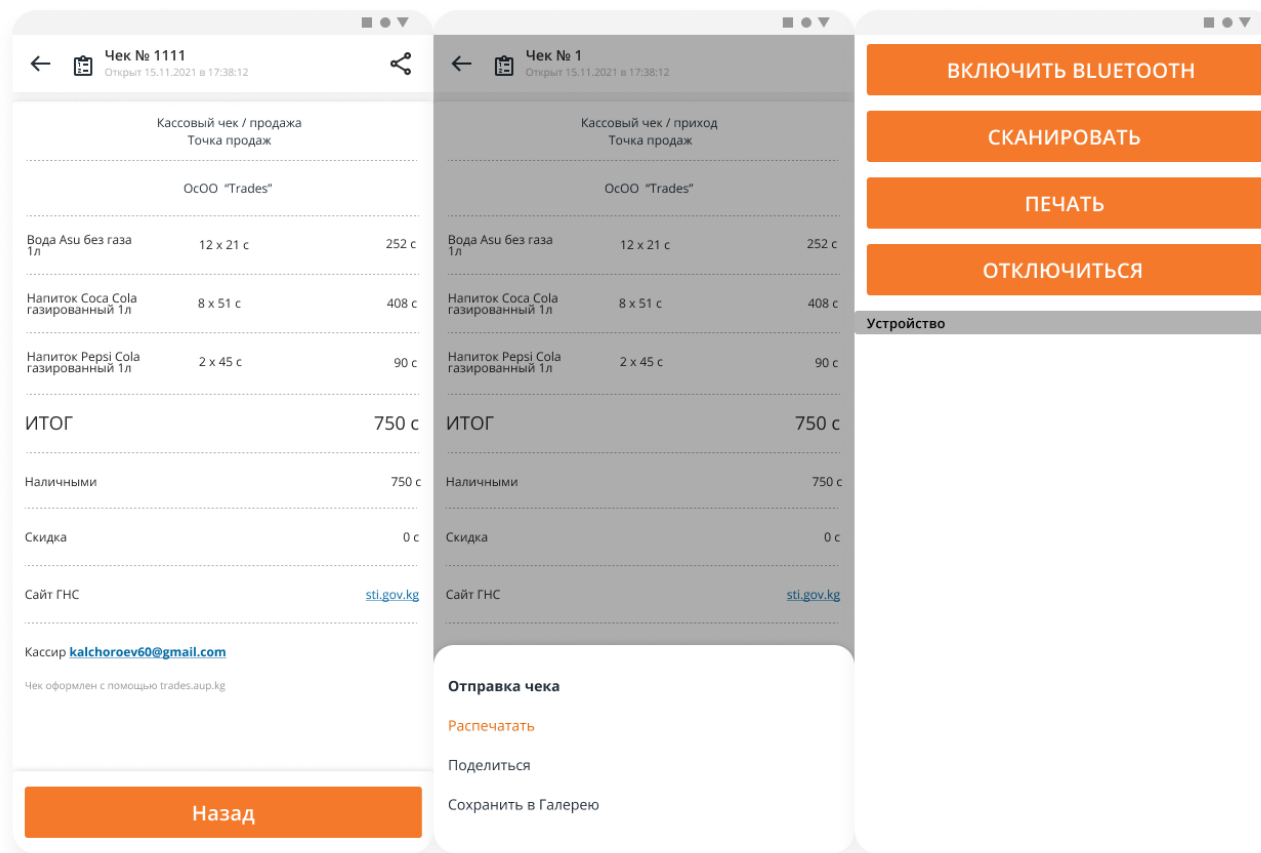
Чек № 1111
Открыт 15.11.2021 в 17:38:12

Кассовый чек / продажа
Точка продаж

ОсОО "Trades"

| Вода Asu без газа 1л | 12 x 21 c | 252 c |
|---|---|---|
| Напиток Coca Cola газированный 1л | 8 x 51 c | 408 c |
| Напиток Pepsi Cola газированный 1л | 2 x 45 c | 90 c |

ИТОГ 750 c

Наличными 750 c

Скидка 0 c

Сайт ГНС sti.gov.kg

Кассир kalchoroev60@gmail.com

Чек оформлен с помощью trades.aup.kg

Назад

Чек № 1
Открыт 15.11.2021 в 17:38:12

Кассовый чек / приход
Точка продаж

ОсОО "Trades"

| Вода Asu без газа 1л | 12 x 21 c | 252 c |
|---|---|---|
| Напиток Coca Cola газированный 1л | 8 x 51 c | 408 c |
| Напиток Pepsi Cola газированный 1л | 2 x 45 c | 90 c |

ИТОГ 750 c

Наличными 750 c

Скидка 0 c

Сайт ГНС sti.gov.kg

Отправка чека

Распечатать

Поделиться

Сохранить в Галерею

ВКЛЮЧИТЬ BLUETOOTH

СКАНИРОВАТЬ

ПЕЧАТЬ

ОТКЛЮЧИТЬСЯ

Устройство